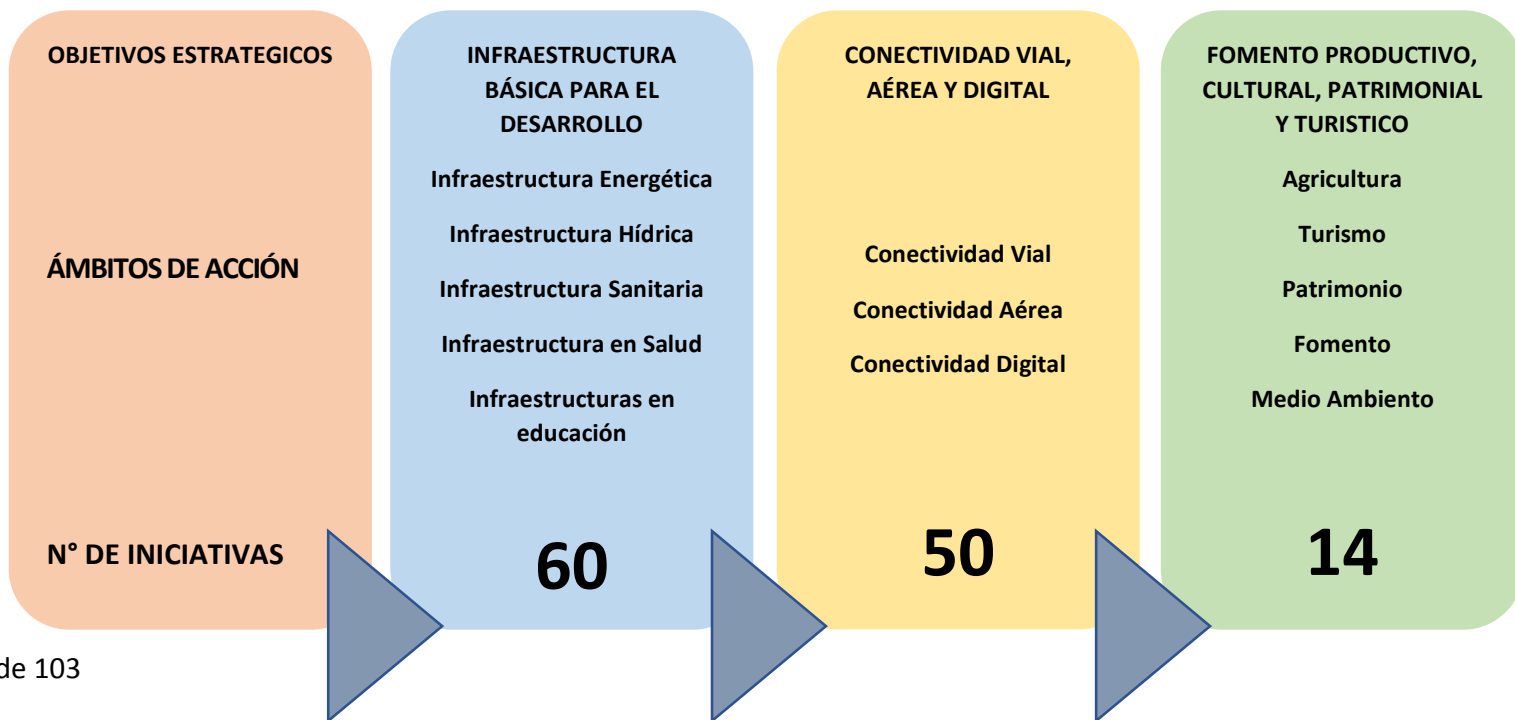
OBJETIVOS ESTRATEGICOS

ÁMBITOS DE ACCIÓN

N° DE INICIATIVAS

INFRAESTRUCTURA BÁSICA PARA EL DESARROLLO

Infraestructura Energética

Infraestructura Hídrica

Infraestructura Sanitaria

Infraestructura en Salud

Infraestructuras en educación

60

CONECTIVIDAD VIAL, AÉREA Y DIGITAL

Conectividad Vial

Conectividad Aérea

Conectividad Digital

50

FOMENTO PRODUCTIVO, CULTURAL, PATRIMONIAL Y TURISTICO

Agricultura

Turismo

Patrimonio

Fomento

Medio Ambiento

14

de 103